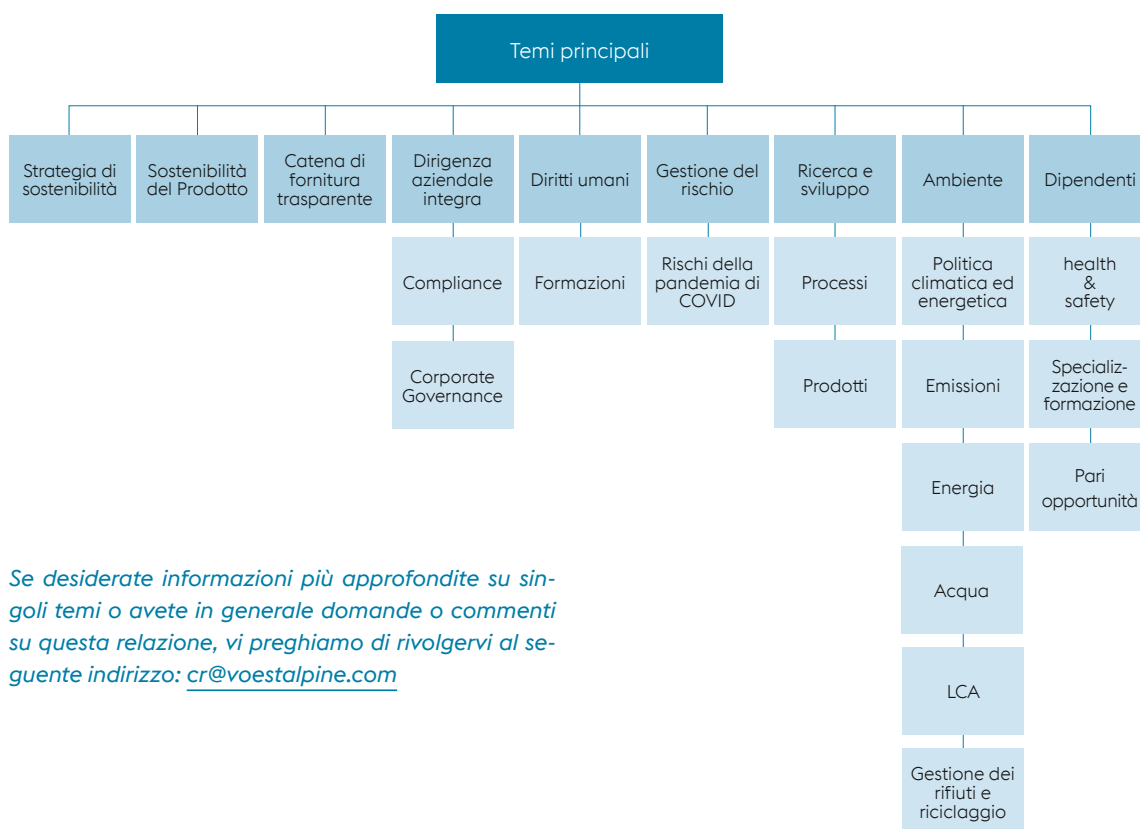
Temi principali

Strategia di sostenibilità

Sostenibilità del Prodotto

Catena di fornitura trasparente

Dirigenza aziendale integra

Compliance

Corporate Governance

Diritti umani

Formazioni

Gestione del rischio

Rischi della pandemia di COVID

Ricerca e sviluppo

Processi

Prodotti

Ambiente

Politica climatica ed energetica

Emissioni

Energia

Acqua

LCA

Gestione dei rifiuti e riciclaggio

Dipendenti

health & safety

Specializzazione e formazione

Pari opportunità

Se desiderate informazioni più approfondite su singoli temi o avete in generale domande o commenti su questa relazione, vi preghiamo di rivolgervi al seguente indirizzo: cr@voestalpine.com